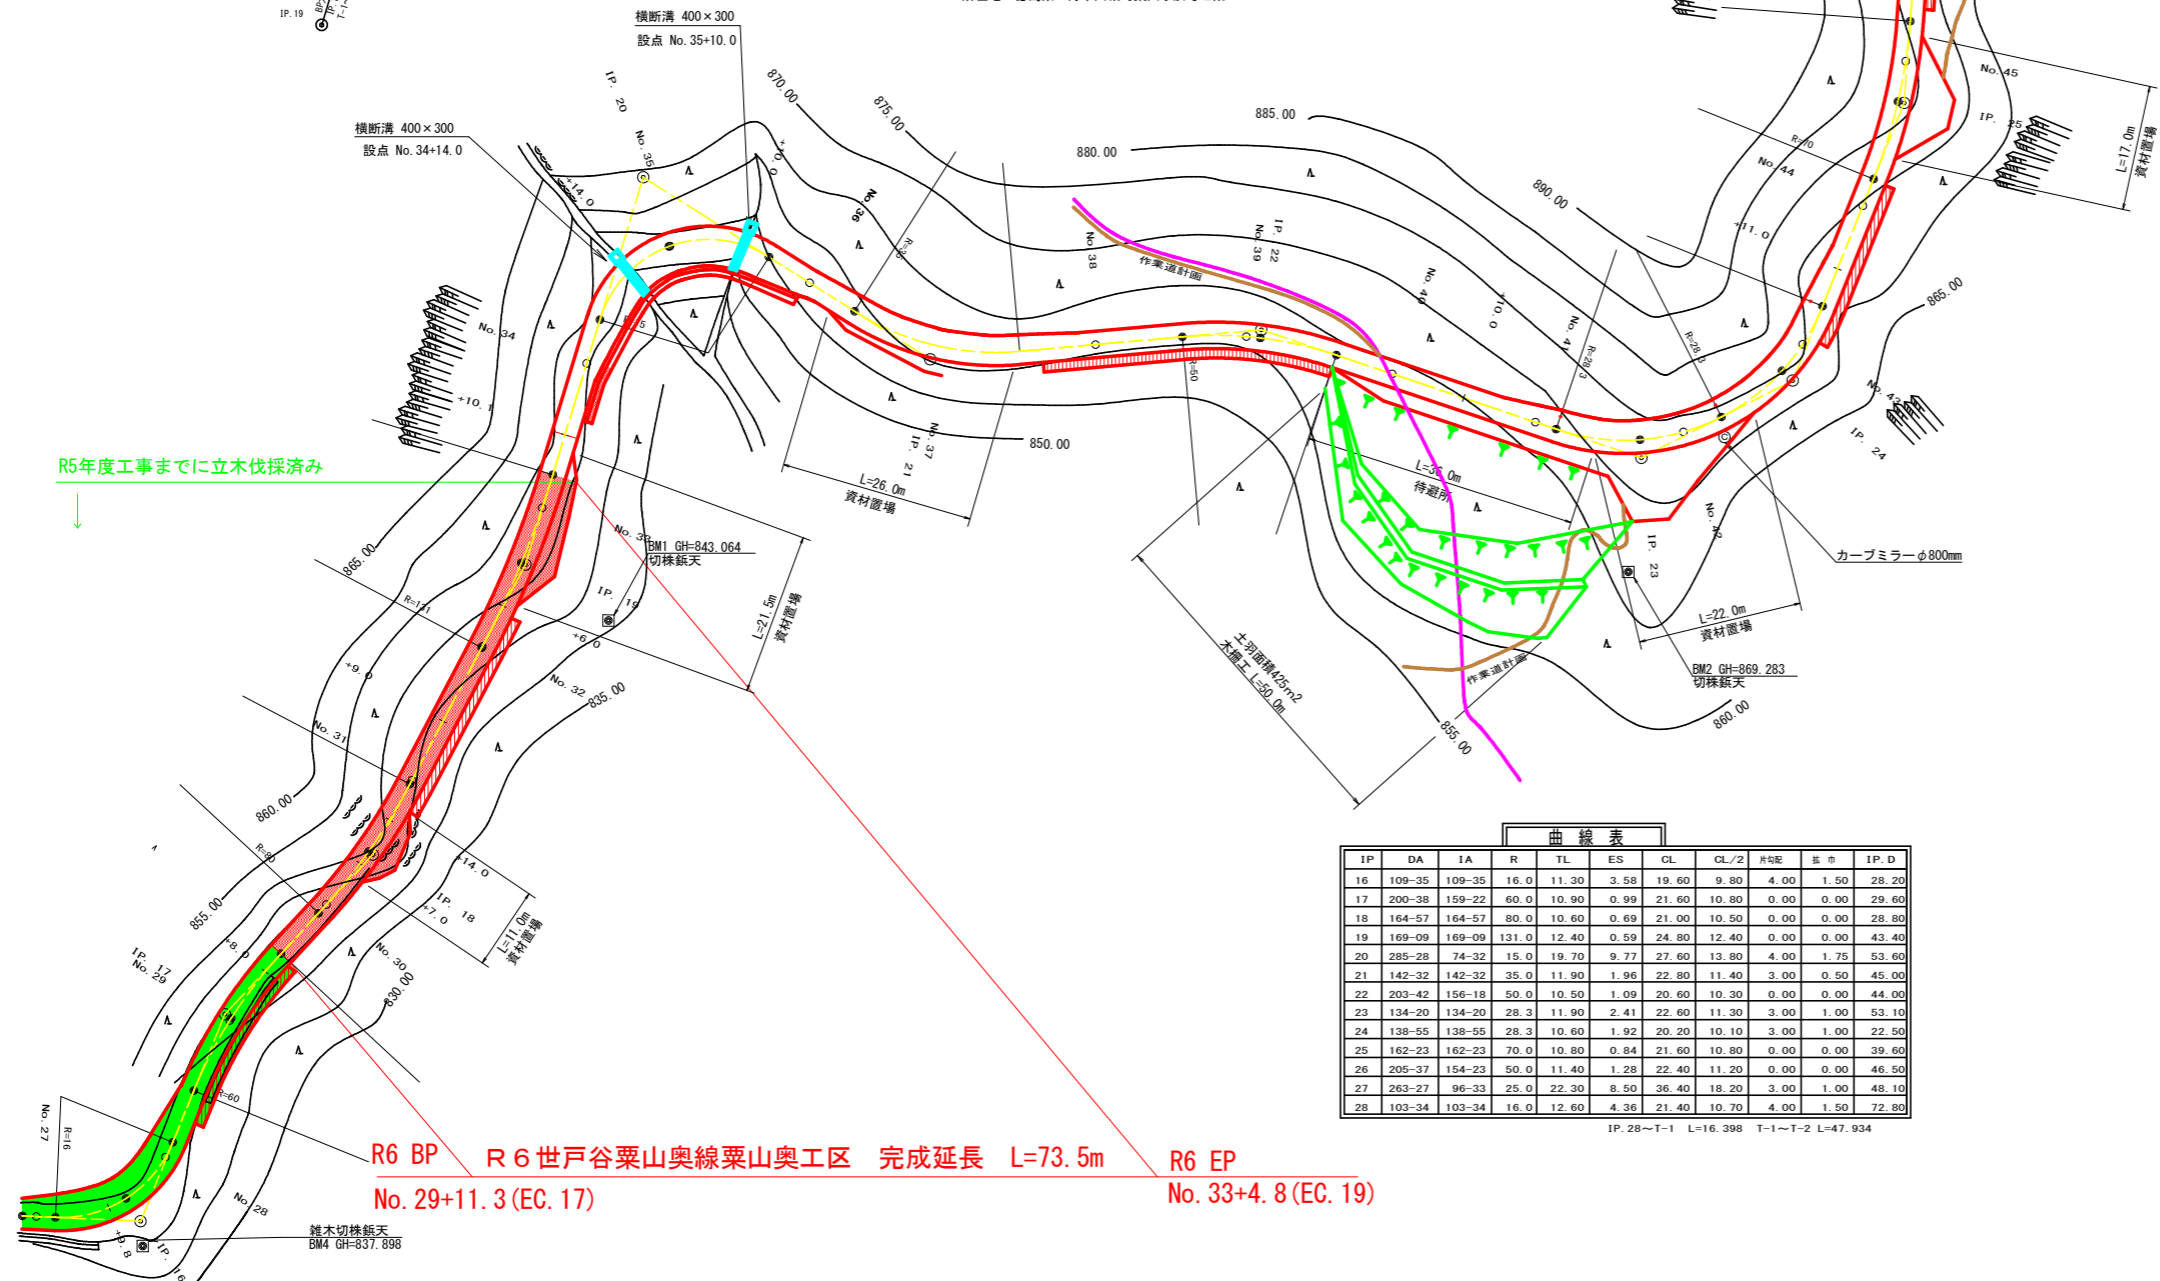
IP. 19

横断溝 400×300
設点 No. 35+10. 0

横断溝 400×300
設点 No. 34+14. 0

IP. 20
No. 35
870.00
875.00
885.00
880.00
890.00
No. 45
IP. 25
No. 44
L=17.0m
資材置場
+11.0
865.00
No. 36
No. 38
No. 39
IP. 22
作業道計画
No. 40
+10.0
No. 41
No. 34
+10.
No. 43
IP. 24
850.00
No. 37
IP. 21
L=26.0m
資材置場
L=35.0m
待避所
No. 42
IP. 23
カーブミラーφ800mm

R5年度工事までに立木伐採済み

865.00
No. 33
BM1 GH=843.064
切株鋲天
IP. 19
L=21.5m
資材置場
+6.0
No. 32
835.00
土羽面積425m2
木柵工 L=50.0m
855.00
作業道計画
L=22.0m
資材置場
BM2 GH=869.283
切株鋲天
860.00
+9.0
No. 31
860.00
+14.0
IP. 18
+7.0
L=11.0m
資材置場
855.00
IP. 17
No. 29
+8.0
No. 30
830.00
No. 27
No. 28

曲 線 表

| IP | DA | IA | R | TL | ES | CL | CL/2 | 片勾配 | 拡 巾 | IP.D |
|---|---|---|---|---|---|---|---|---|---|---|
| 16 | 109-35 | 109-35 | 16.0 | 11.30 | 3.58 | 19.60 | 9.80 | 4.00 | 1.50 | 28.20 |
| 17 | 200-38 | 159-22 | 60.0 | 10.90 | 0.99 | 21.60 | 10.80 | 0.00 | 0.00 | 29.60 |
| 18 | 164-57 | 164-57 | 80.0 | 10.60 | 0.69 | 21.00 | 10.50 | 0.00 | 0.00 | 28.80 |
| 19 | 169-09 | 169-09 | 131.0 | 12.40 | 0.59 | 24.80 | 12.40 | 0.00 | 0.00 | 43.40 |
| 20 | 285-28 | 74-32 | 15.0 | 19.70 | 9.77 | 27.60 | 13.80 | 4.00 | 1.75 | 53.60 |
| 21 | 142-32 | 142-32 | 35.0 | 11.90 | 1.96 | 22.80 | 11.40 | 3.00 | 0.50 | 45.00 |
| 22 | 203-42 | 156-18 | 50.0 | 10.50 | 1.09 | 20.60 | 10.30 | 0.00 | 0.00 | 44.00 |
| 23 | 134-20 | 134-20 | 28.3 | 11.90 | 2.41 | 22.60 | 11.30 | 3.00 | 1.00 | 53.10 |
| 24 | 138-55 | 138-55 | 28.3 | 10.60 | 1.92 | 20.20 | 10.10 | 3.00 | 1.00 | 22.50 |
| 25 | 162-23 | 162-23 | 70.0 | 10.80 | 0.84 | 21.60 | 10.80 | 0.00 | 0.00 | 39.60 |
| 26 | 205-37 | 154-23 | 50.0 | 11.40 | 1.28 | 22.40 | 11.20 | 0.00 | 0.00 | 46.50 |
| 27 | 263-27 | 96-33 | 25.0 | 22.30 | 8.50 | 36.40 | 18.20 | 3.00 | 1.00 | 48.10 |
| 28 | 103-34 | 103-34 | 16.0 | 12.60 | 4.36 | 21.40 | 10.70 | 4.00 | 1.50 | 72.80 |

IP. 28～T-1 L=16.398 T-1～T-2 L=47.934

R6 BP
No. 29+11.3(EC.17)
R６世戸谷栗山奥線栗山奥工区 完成延長 L=73.5m
R6 EP
No. 33+4.8(EC.19)

雑木切株鋲天
BM4 GH=837.898